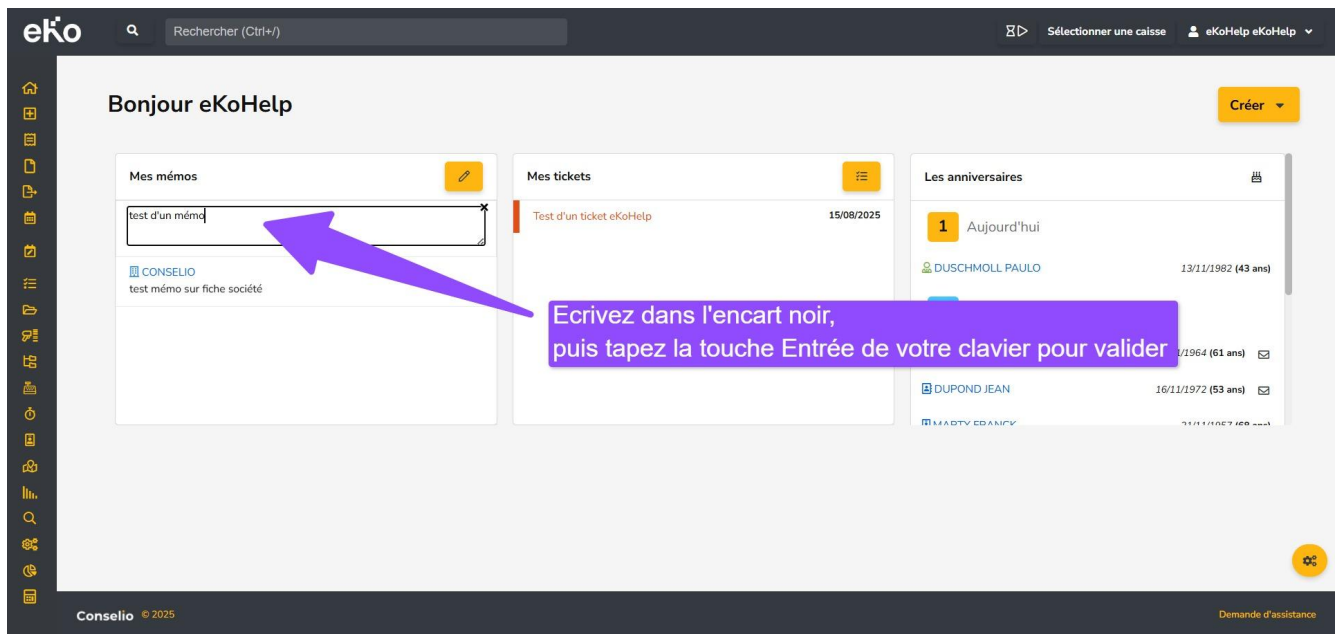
eKo

Rechercher (Ctrl+/)

Sélectionner une caisse

eKoHelp eKoHelp

Bonjour eKoHelp

Créer

Mes mémos

test d'un mémo

CONSELIO
test mémo sur fiche société

Mes tickets

Test d'un ticket eKoHelp 15/08/2025

Les anniversaires

1 Aujourd'hui

DUSCHMOLL PAULO 13/11/1982 (43 ans)

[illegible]/1964 (61 ans)

DUPOND JEAN 16/11/1972 (53 ans)

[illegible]

Ecrivez dans l'encart noir,
puis tapez la touche Entrée de votre clavier pour valider

Conselio © 2025

Demande d'assistance